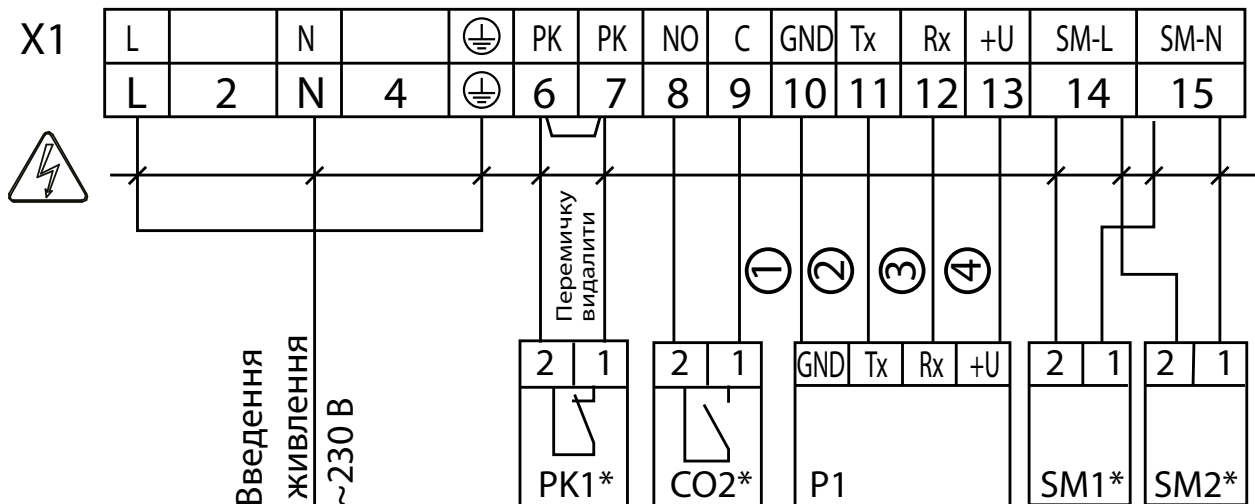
X1

| L | | N | | ⏚ | PK | PK | NO | C | GND | Tx | Rx | +U | SM-L | SM-N |
|---|---|---|---|---|---|---|---|---|---|---|---|---|---|---|
| L | 2 | N | 4 | ⏚ | 6 | 7 | 8 | 9 | 10 | 11 | 12 | 13 | 14 | 15 |

Перемичку видалити

① ② ③ ④

Введення живлення ~230 В

| 2 | 1 |
|---|---|

PK1*

| 2 | 1 |
|---|---|

CO2*

| GND | Tx | Rx | +U |
|---|---|---|---|

P1

| 2 | 1 |
|---|---|

SM1*

| 2 | 1 |
|---|---|

SM2*